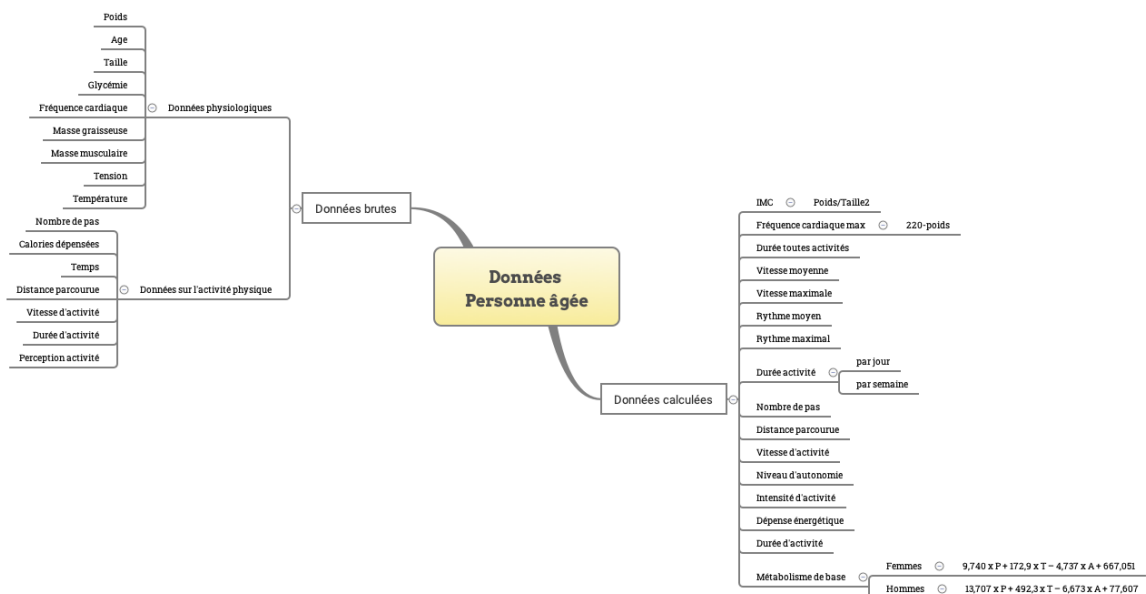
Données
Personne âgée

Données brutes

Données physiologiques

Poids
Age
Taille
Glycémie
Fréquence cardiaque
Masse graisseuse
Masse musculaire
Tension
Température

Données sur l'activité physique

Nombre de pas
Calories dépensées
Temps
Distance parcourue
Vitesse d'activité
Durée d'activité
Perception activité

Données calculées

IMC
Poids/Taille2
Fréquence cardiaque max
220-poids
Durée toutes activités
Vitesse moyenne
Vitesse maximale
Rythme moyen
Rythme maximal
Durée activité
par jour
par semaine
Nombre de pas
Distance parcourue
Vitesse d'activité
Niveau d'autonomie
Intensité d'activité
Dépense énergétique
Durée d'activité
Métabolisme de base
Femmes
9,740 x P + 172,9 x T – 4,737 x A + 667,051
Hommes
13,707 x P + 492,3 x T – 6,673 x A + 77,607